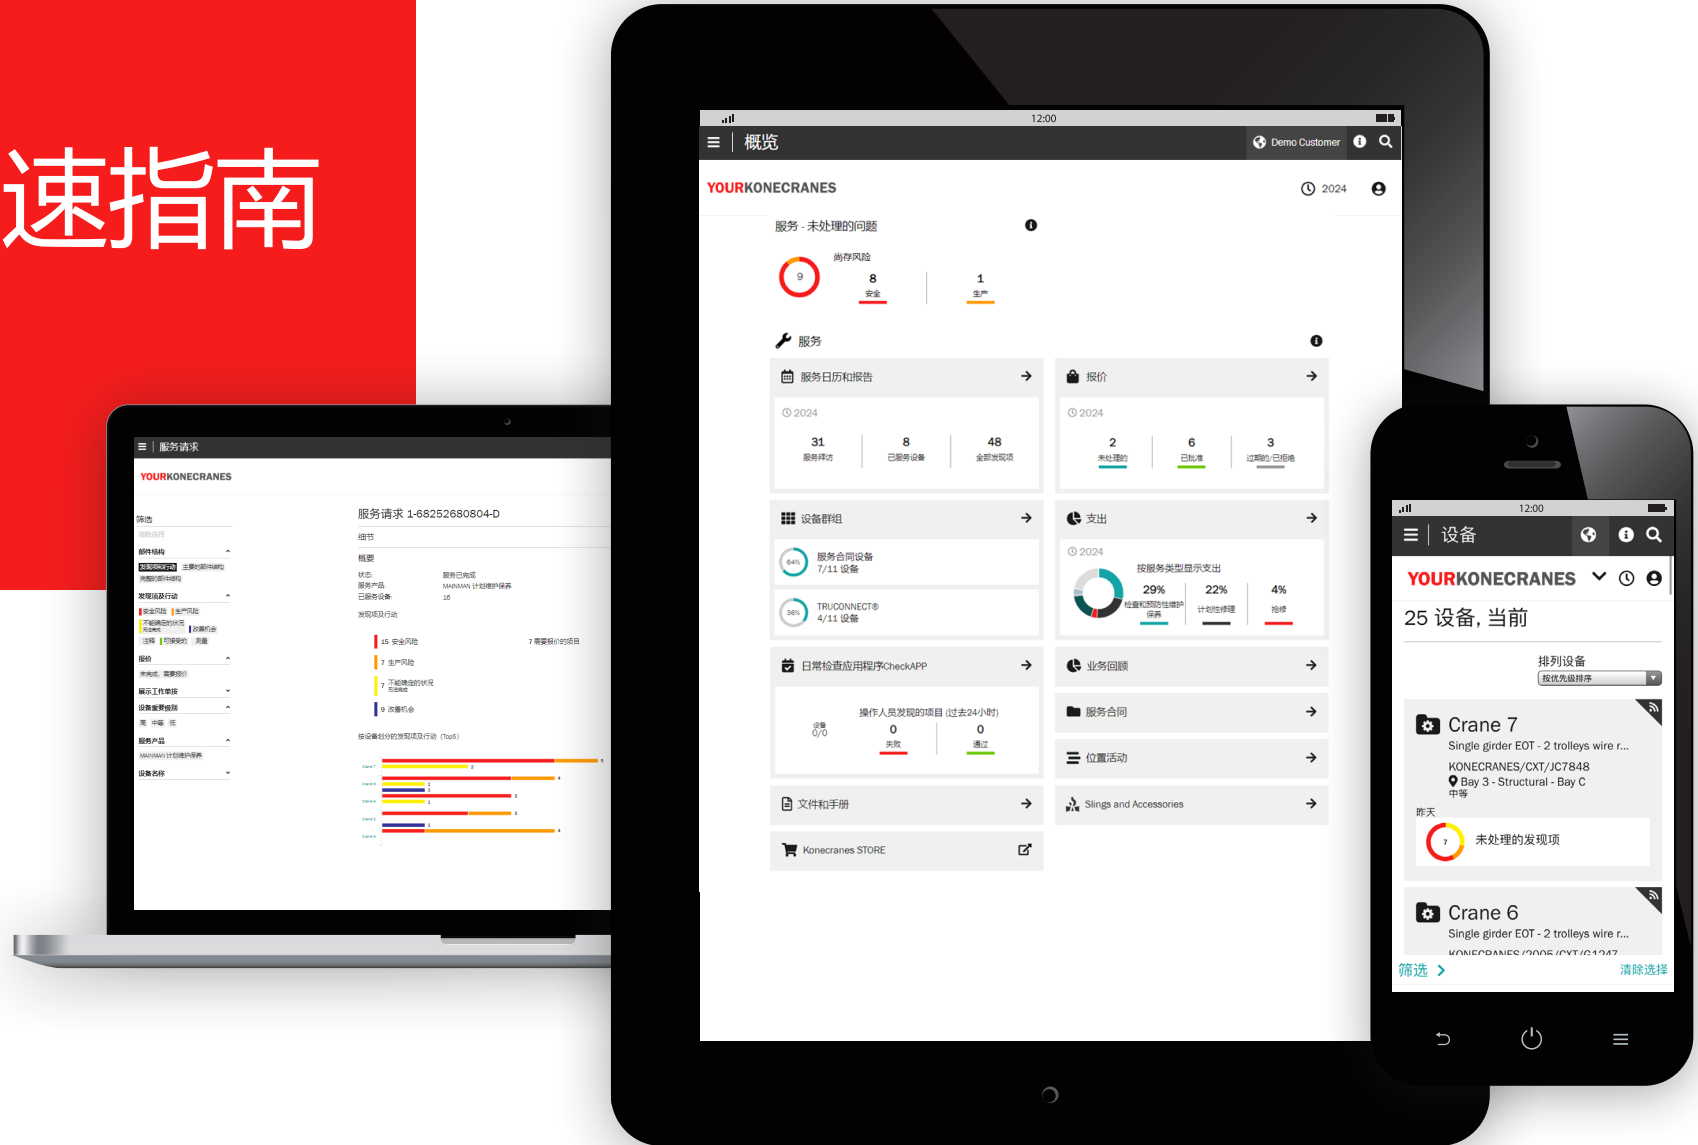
速指南

12:00
概览
Demo Customer
YOURKONECRANES
2024
服务 - 未处理的问题
尚存风险
9
8
安全
1
生产
服务
服务日历和报告
2024
31
服务拜访
8
已服务设备
48
全部发现项
报价
2024
2
未处理的
6
已批准
3
过期的/已拒绝
设备群组
64%
服务合同设备
7/11 设备
36%
TRUCONNECT®
4/11 设备
支出
2024
按服务类型显示支出
29%
检查和预防性维护保养
22%
计划性修理
4%
抢修
日常检查应用程序CheckAPP
操作人员发现的项目 (过去24小时)
设备
0/0
0
失败
0
通过
业务回顾
服务合同
位置活动
文件和手册
Slings and Accessories
Konecranes STORE

服务请求
YOURKONECRANES
筛选
服务请求 1-68252680804-D
细节
概要
状态:
服务产品:
已服务设备:
服务已完成
MAINMAN 计划维护保养
16
发现项及行动
部件结构
发现项及行动
报价
展示工作单据
设备重要级别
服务产品
设备名称
15 安全风险
7 生产风险
7 不能确定的状况
9 改善机会
7 需要报价的项目
按设备划分的发现项及行动 (Top5)

12:00
设备
YOURKONECRANES
25 设备, 当前
排列设备
按优先级排序
Crane 7
Single girder EOT - 2 trolleys wire r...
KONECRANES/CXT/JC7848
Bay 3 - Structural - Bay C
中等
昨天
7
未处理的发现项
Crane 6
Single girder EOT - 2 trolleys wire r...
筛选
清除选择